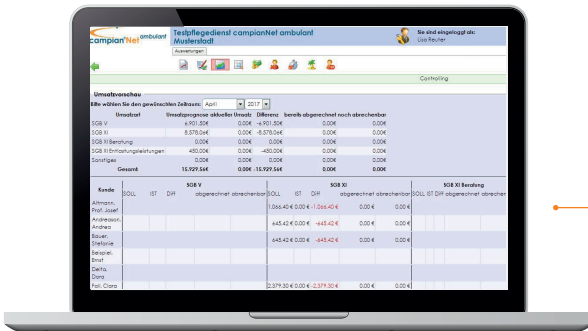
campian'Net ambulant

Testpflegedienst campianNet ambulant Musterstadt

Auswertungen

Sie sind eingeloggt als: Lisa Reuter

Controlling

Umsatzvorschau

Bitte wählen Sie den gewünschten Zeitraum: April 2017

| Umsatzart | Umsatzprognose | aktueller Umsatz | Differenz | bereits abgerechnet | noch abrechenbar |
|---|---|---|---|---|---|
| SGB V | 6.901,50€ | 0,00€ | -6.901,50€ | 0,00€ | 0,00€ |
| SGB XI | 8.578,06€ | 0,00€ | -8.578,06€ | 0,00€ | 0,00€ |
| SGB XI Beratung | 0,00€ | 0,00€ | 0,00€ | 0,00€ | 0,00€ |
| SGB XI Entlastungsleistungen | 450,00€ | 0,00€ | -450,00€ | 0,00€ | 0,00€ |
| Sonstiges | 0,00€ | 0,00€ | 0,00€ | 0,00€ | 0,00€ |
| Gesamt | 15.929,56€ | 0,00€ | -15.929,56€ | 0,00€ | 0,00€ |

| Kunde | SGB V SOLL | IST | Diff | abgerechnet | abrechenbar | SGB XI SOLL | IST | Diff | abgerechnet | abrechenbar | SGB XI Beratung SOLL | IST | Diff | abgerechnet | abrechenbar |
|---|---|---|---|---|---|---|---|---|---|---|---|---|---|---|---|
| Altmann, Prof. Josef | | | | | | 1.066,40 € | 0,00 € | -1.066,40 € | 0,00 € | 0,00 € | | | | | |
| Andreasson, Andrea | | | | | | 645,42 € | 0,00 € | -645,42 € | 0,00 € | 0,00 € | | | | | |
| Bauer, Stefanie | | | | | | 645,42 € | 0,00 € | -645,42 € | 0,00 € | 0,00 € | | | | | |
| Beispiel, Ernst | | | | | | | | | | | | | | | |
| Delta, Dora | | | | | | | | | | | | | | | |
| Fall, Clara | | | | | | 2.379,30 € | 0,00 € | -2.379,30 € | 0,00 € | 0,00 € | | | | | |